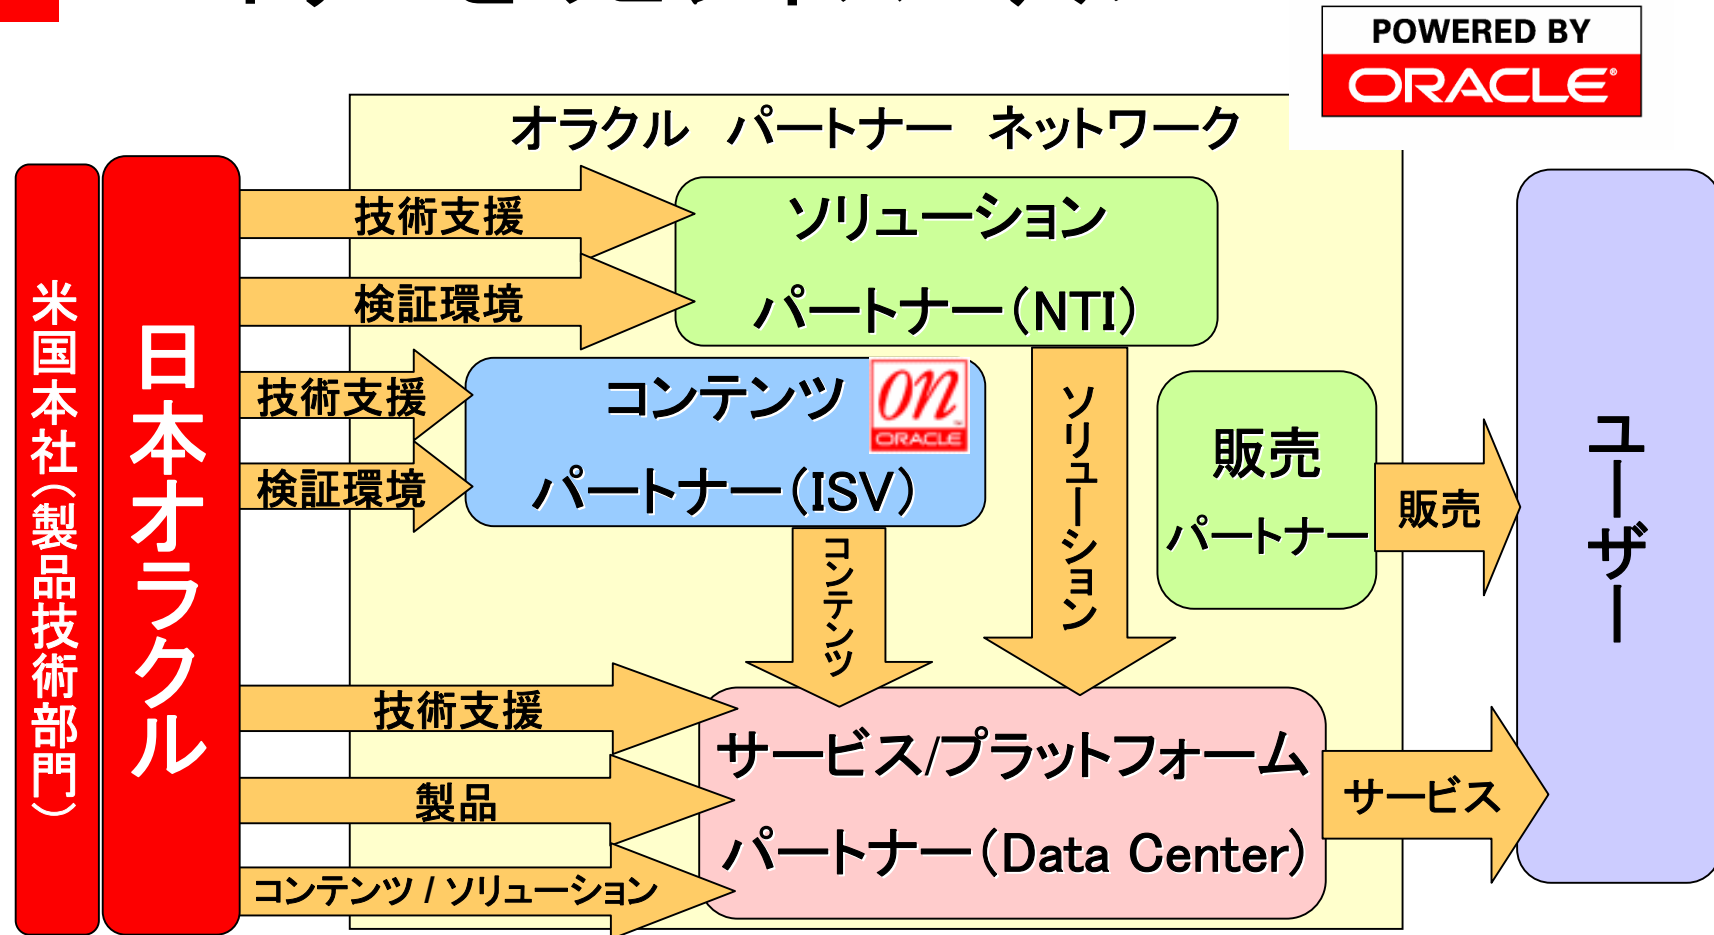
POWERED BY
ORACLE

オラクル　パートナー　ネットワーク

米国本社（製品技術部門）

日本オラクル

技術支援
検証環境

ソリューション
パートナー（NTI）

技術支援
検証環境

コンテンツ
パートナー（ISV）

on
ORACLE

コンテンツ

ソリューション

販売
パートナー

販売

ユーザー

技術支援
製品
コンテンツ / ソリューション

サービス/プラットフォーム
パートナー（Data Center）

サービス